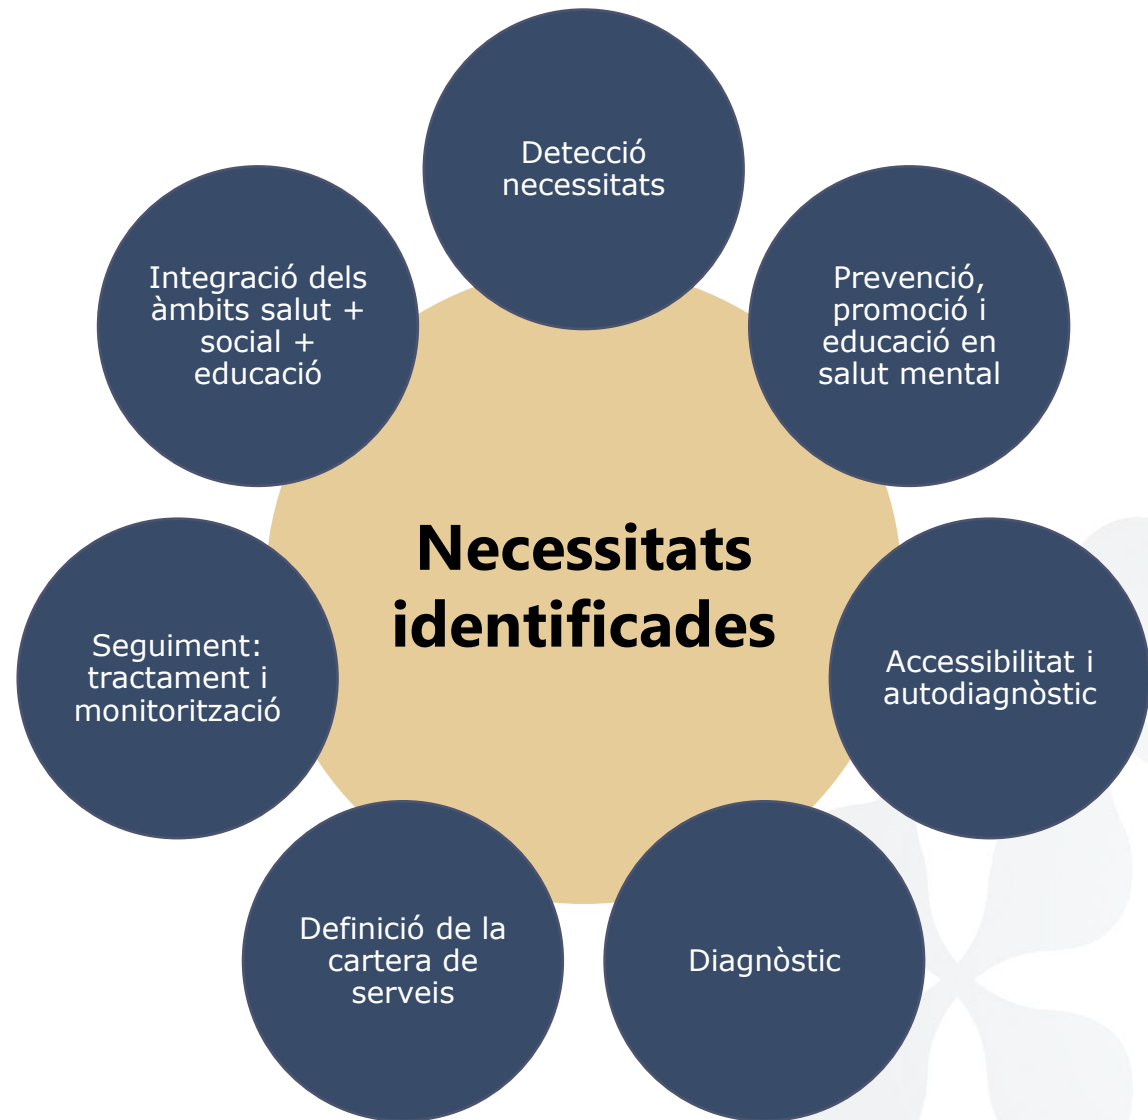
Necessitats identificades

Detecció necessitats

Prevenció, promoció i educació en salut mental

Accessibilitat i autodiagnòstic

Diagnòstic

Definició de la cartera de serveis

Seguiment: tractament i monitorització

Integració dels àmbits salut + social + educació